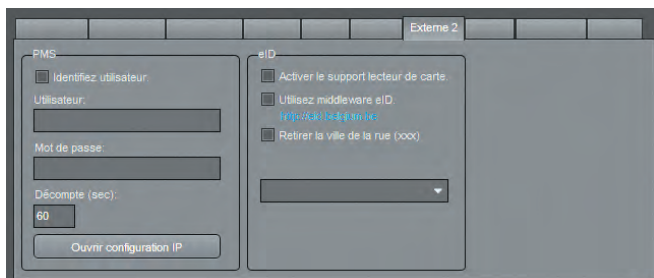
Externe 2

PMS

Identifiez utilisateur:

Utilisateur:

Mot de passe:

Décompte (sec):

60

Ouvrir configuration IP

eID

Activer le support lecteur de carte.

Utilisez middleware eID.

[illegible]

Retirer la ville de la rue (xxx)